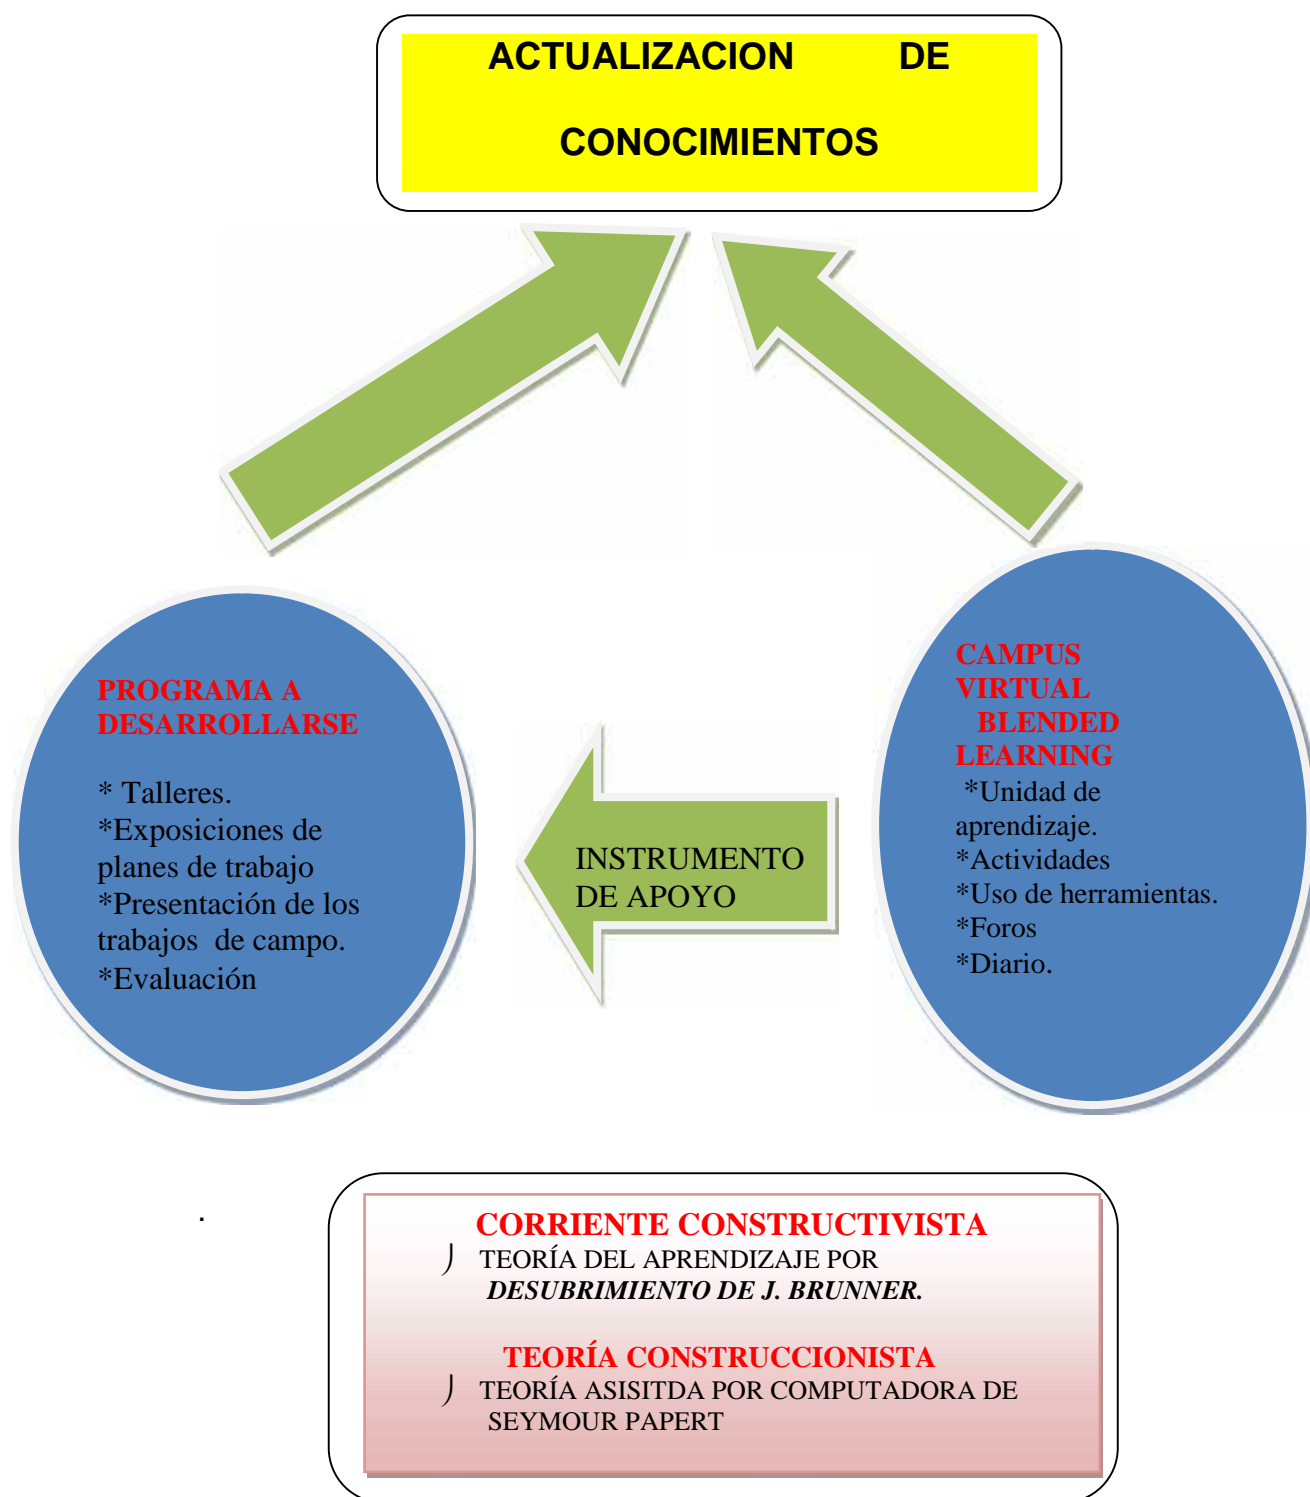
ACTUALIZACION DE CONOCIMIENTOS

PROGRAMA A DESARROLLARSE

* Talleres.
*Exposiciones de planes de trabajo
*Presentación de los trabajos de campo.
*Evaluación

INSTRUMENTO DE APOYO

CAMPUS VIRTUAL BLENDED LEARNING
*Unidad de aprendizaje.
*Actividades
*Uso de herramientas.
*Foros
*Diario.

.

CORRIENTE CONSTRUCTIVISTA
⟩ TEORÍA DEL APRENDIZAJE POR *DESUBRIMIENTO DE J. BRUNNER.*

TEORÍA CONSTRUCCIONISTA
⟩ TEORÍA ASISITDA POR COMPUTADORA DE SEYMOUR PAPERT